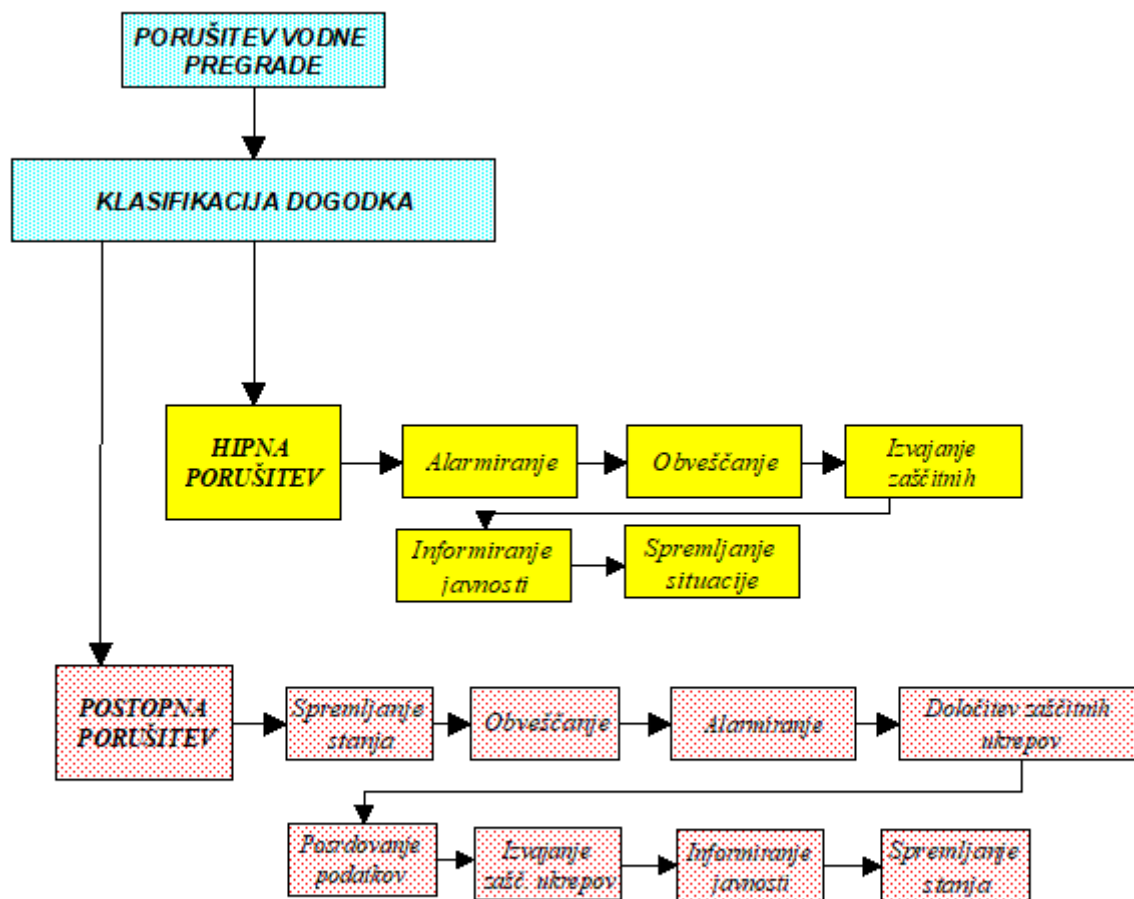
PORUŠITEV VODNE PREGRADE

KLASIFIKACIJA DOGODKA

HIPNA PORUŠITEV

Alarmiranje

Obveščanje

Izvajanje zaščitnih

Informiranje javnosti

Spremljanje situacije

POSTOPNA PORUŠITEV

Spremljanje stanja

Obveščanje

Alarmiranje

Določitev zaščitnih ukrepov

Pazrdovanje podatkov

Izvajanje zašč. ukrepov

Informiranje javnosti

Spremljanje stanja